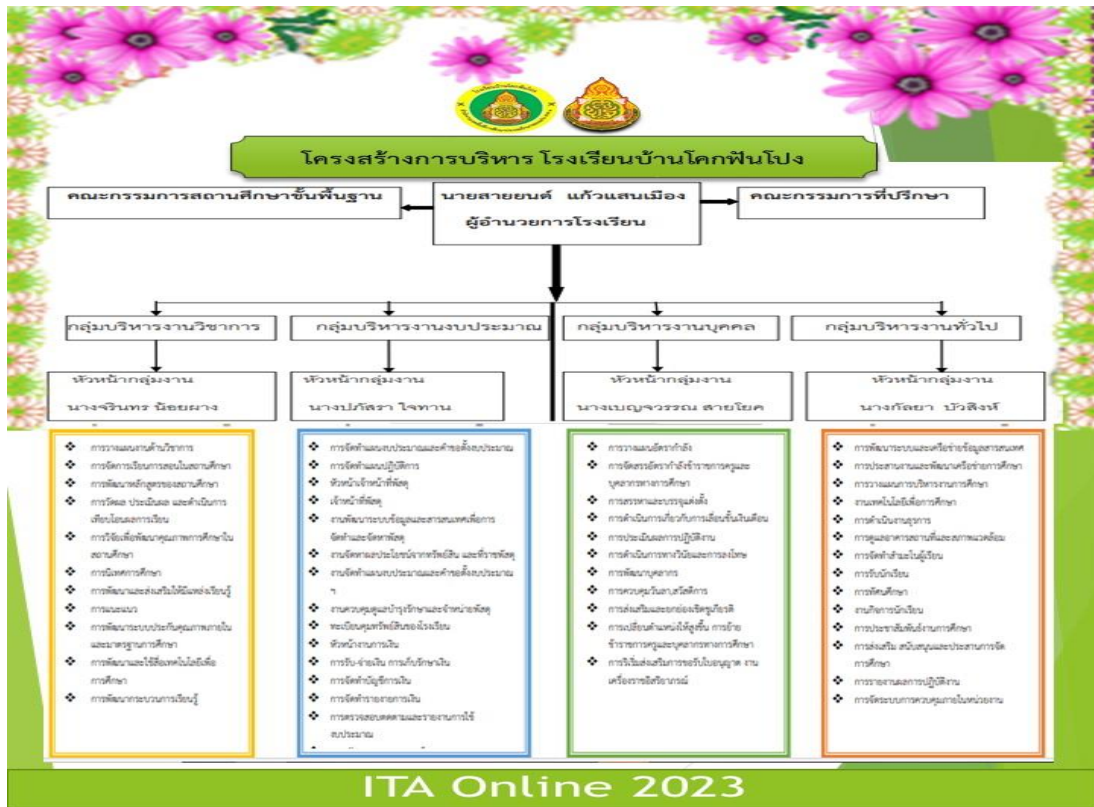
โครงสร้างการบริหาร โรงเรียนบ้านโคกฟันโปง

คณะกรรมการสถานศึกษาขั้นพื้นฐาน

นายสายยนต์ แก้วแสนเมือง
ผู้อำนวยการโรงเรียน

คณะกรรมการที่ปรึกษา

กลุ่มบริหารงานวิชาการ

หัวหน้ากลุ่มงาน
นางจิรินทร น้อยผาง

❖ การวางแผนงานด้านวิชาการ
❖ การจัดการเรียนการสอนในสถานศึกษา
❖ การพัฒนาหลักสูตรของสถานศึกษา
❖ การวัดผล ประเมินผล และดำเนินการเทียบโอนผลการเรียน
❖ การวิจัยเพื่อพัฒนาคุณภาพการศึกษาในสถานศึกษา
❖ การนิเทศการศึกษา
❖ การพัฒนาและส่งเสริมให้มีแหล่งเรียนรู้
❖ การแนะแนว
❖ การพัฒนาระบบประกันคุณภาพภายในและมาตรฐานการศึกษา
❖ การพัฒนาและใช้สื่อเทคโนโลยีเพื่อการศึกษา
❖ การพัฒนากระบวนการเรียนรู้

กลุ่มบริหารงานงบประมาณ

หัวหน้ากลุ่มงาน
นางปภัสรา ใจทาน

❖ การจัดทำแผนงบประมาณและคำขอตั้งงบประมาณ
❖ การจัดทำแผนปฏิบัติการ
❖ หัวหน้าเจ้าหน้าที่พัสดุ
❖ เจ้าหน้าที่พัสดุ
❖ งานพัฒนาระบบข้อมูลและสารสนเทศเพื่อการจัดทำและจัดหาพัสดุ
❖ งานจัดหาผลประโยชน์จากทรัพย์สิน และที่ราชพัสดุ
❖ งานจัดทำแผนงบประมาณและคำขอตั้งงบประมาณ
❖ งานควบคุมดูแลบำรุงรักษาและจำหน่ายพัสดุ
❖ ทะเบียนคุมทรัพย์สินของโรงเรียน
❖ หัวหน้างานการเงิน
❖ การรับ-จ่ายเงิน การเก็บรักษาเงิน
❖ การจัดทำบัญชีการเงิน
❖ การจัดทำรายงานการเงิน
❖ การตรวจสอบติดตามและรายงานการใช้งบประมาณ

กลุ่มบริหารงานบุคคล

หัวหน้ากลุ่มงาน
นางเบญจวรรณ สายโยค

❖ การวางแผนอัตรากำลัง
❖ การจัดสรรอัตรากำลังข้าราชการครูและบุคลากรทางการศึกษา
❖ การสรรหาและบรรจุแต่งตั้ง
❖ การดำเนินการเกี่ยวกับการเลื่อนขั้นเงินเดือน
❖ การประเมินผลการปฏิบัติงาน
❖ การดำเนินการทางวินัยและการลงโทษ
❖ การพัฒนาบุคลากร
❖ การควบคุมวินัยและสวัสดิการ
❖ การส่งเสริมและยกย่องเชิดชูเกียรติ
❖ การเปลี่ยนตำแหน่งให้สูงขึ้น การย้ายข้าราชการครูและบุคลากรทางการศึกษา
❖ การริเริ่มส่งเสริมการขอรับใบอนุญาต งานเครื่องราชอิสริยาภรณ์

กลุ่มบริหารงานทั่วไป

หัวหน้ากลุ่มงาน
นางกัลยา บัวสิงห์

❖ การพัฒนาระบบและเครือข่ายข้อมูลสารสนเทศ
❖ การประสานงานและพัฒนาเครือข่ายการศึกษา
❖ การวางแผนการบริหารงานการศึกษา
❖ งานเทคโนโลยีเพื่อการศึกษา
❖ การดำเนินงานธุรการ
❖ การดูแลอาคารสถานที่และสภาพแวดล้อม
❖ การจัดทำสำมะโนผู้เรียน
❖ การรับนักเรียน
❖ การทัศนศึกษา
❖ งานกิจการนักเรียน
❖ การประชาสัมพันธ์งานการศึกษา
❖ การส่งเสริม สนับสนุนและประสานการจัดการศึกษา
❖ การรายงานผลการปฏิบัติงาน
❖ การจัดระบบการควบคุมภายในหน่วยงาน

ITA Online 2023